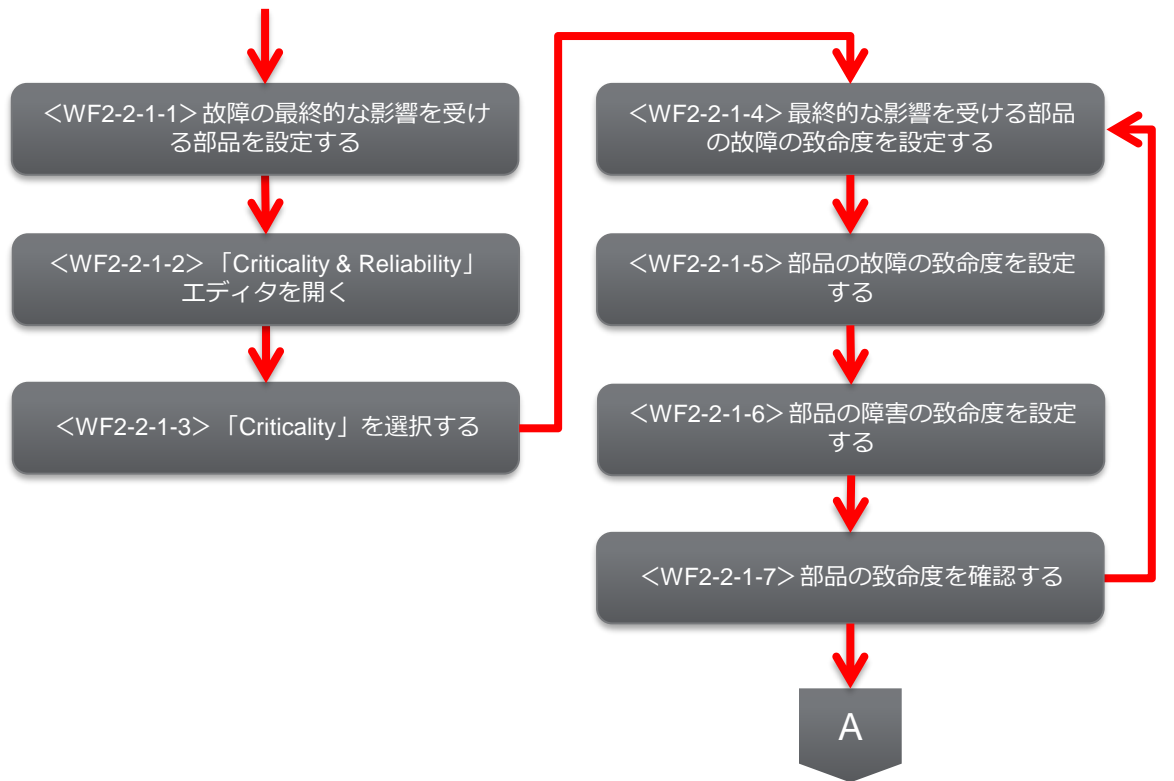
＜WF2-2-1-1＞故障の最終的な影響を受ける部品を設定する

＜WF2-2-1-2＞「Criticality & Reliability」エディタを開く

＜WF2-2-1-3＞「Criticality」を選択する

＜WF2-2-1-4＞最終的な影響を受ける部品の故障の致命度を設定する

＜WF2-2-1-5＞部品の故障の致命度を設定する

＜WF2-2-1-6＞部品の障害の致命度を設定する

＜WF2-2-1-7＞部品の致命度を確認する

A